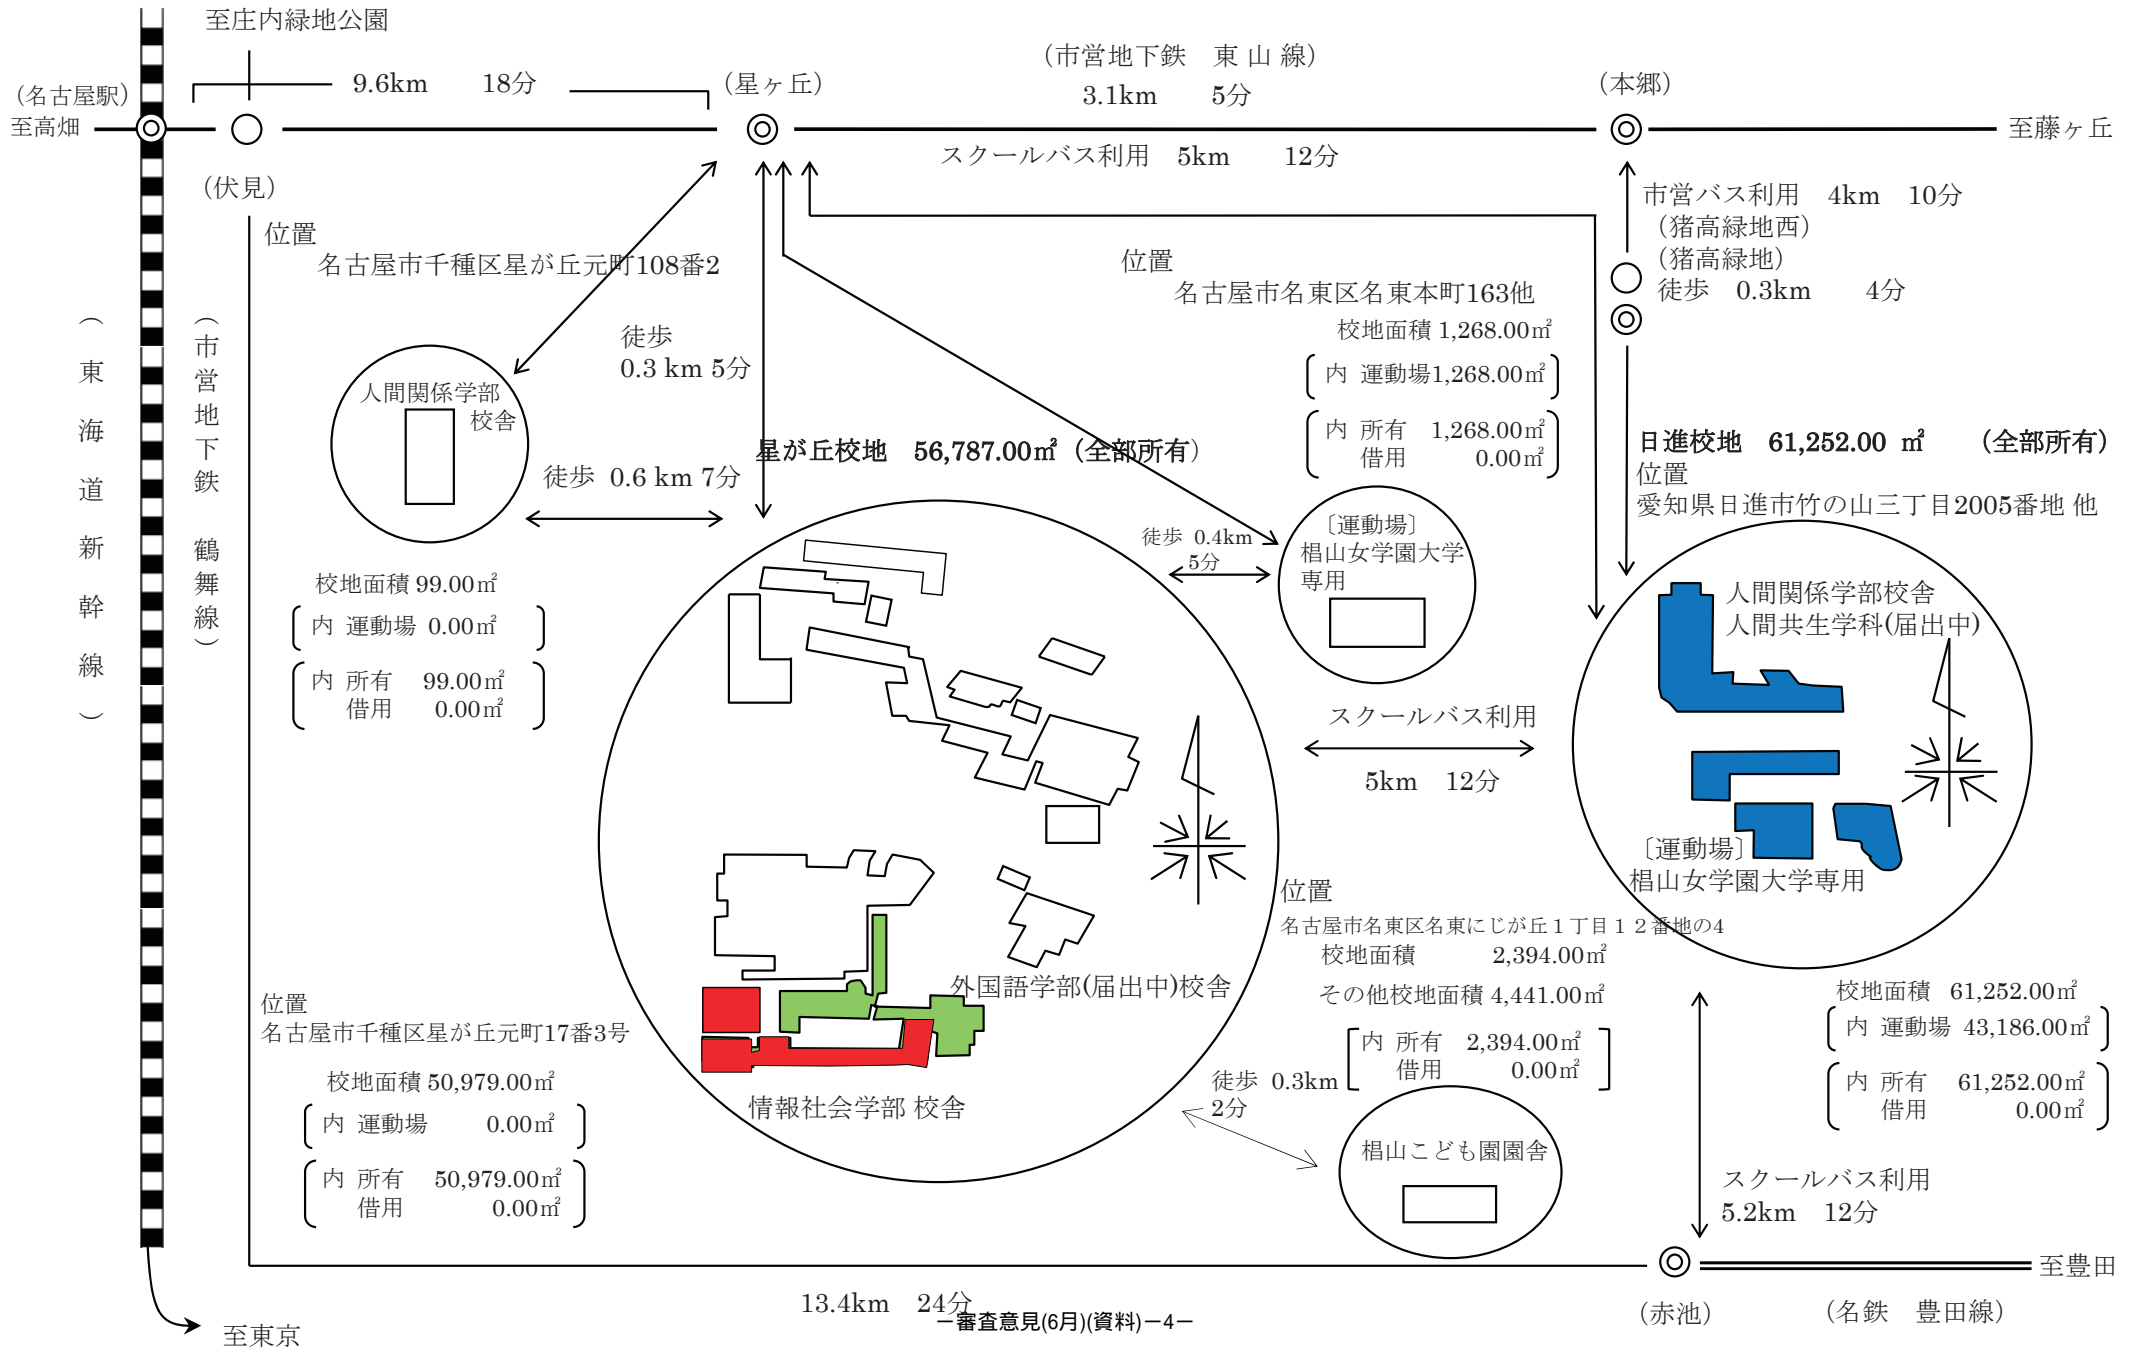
至庄内緑地公園

（名古屋駅）
至高畑

9.6km　18分

（伏見）

（星ヶ丘）

（市営地下鉄　東 山 線）
3.1km　5分

スクールバス利用　5km　12分

（本郷）

至藤ヶ丘

市営バス利用　4km　10分
（猪高緑地西）
（猪高緑地）
徒歩　0.3km　4分

（東海道新幹線）

（市営地下鉄鶴舞線）

位置
名古屋市千種区星が丘元町108番2

徒歩
0.3 km 5分

人間関係学部
校舎

徒歩　0.6 km 7分

校地面積 99.00㎡
内 運動場 0.00㎡
内 所有 99.00㎡
借用 0.00㎡

星が丘校地　56,787.00㎡（全部所有）

位置
名古屋市名東区名東本町163他
校地面積 1,268.00㎡
内 運動場1,268.00㎡
内 所有 1,268.00㎡
借用 0.00㎡

徒歩 0.4km
5分

〔運動場〕
椙山女学園大学
専用

日進校地　61,252.00 ㎡　（全部所有）
位置
愛知県日進市竹の山三丁目2005番地 他

人間関係学部校舎
人間共生学科(届出中)

スクールバス利用
5km　12分

〔運動場〕
椙山女学園大学専用

位置
名古屋市名東区名東にじが丘１丁目１２番地の4
校地面積　2,394.00㎡
その他校地面積 4,441.00㎡
内 所有 2,394.00㎡
借用 0.00㎡

外国語学部(届出中)校舎

情報社会学部 校舎

位置
名古屋市千種区星が丘元町17番3号
校地面積 50,979.00㎡
内 運動場 0.00㎡
内 所有 50,979.00㎡
借用 0.00㎡

徒歩 0.3km
2分

椙山こども園園舎

校地面積 61,252.00㎡
内 運動場 43,186.00㎡
内 所有 61,252.00㎡
借用 0.00㎡

スクールバス利用
5.2km　12分

至豊田

13.4km　24分

（赤池）　（名鉄　豊田線）

至東京

－審査意見(6月)(資料)－4－